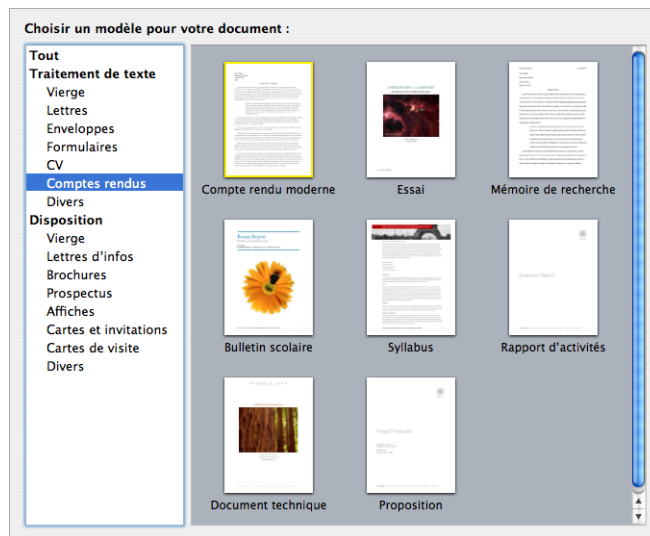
Choisir un modèle pour votre document :

Tout
Traitement de texte
Vierge
Lettres
Enveloppes
Formulaires
CV
Comptes rendus
Divers
Disposition
Vierge
Lettres d'infos
Brochures
Prospectus
Affiches
Cartes et invitations
Cartes de visite
Divers

Compte rendu moderne
Essai
Mémoire de recherche
Bulletin scolaire
Syllabus
Rapport d'activités
Document technique
Proposition